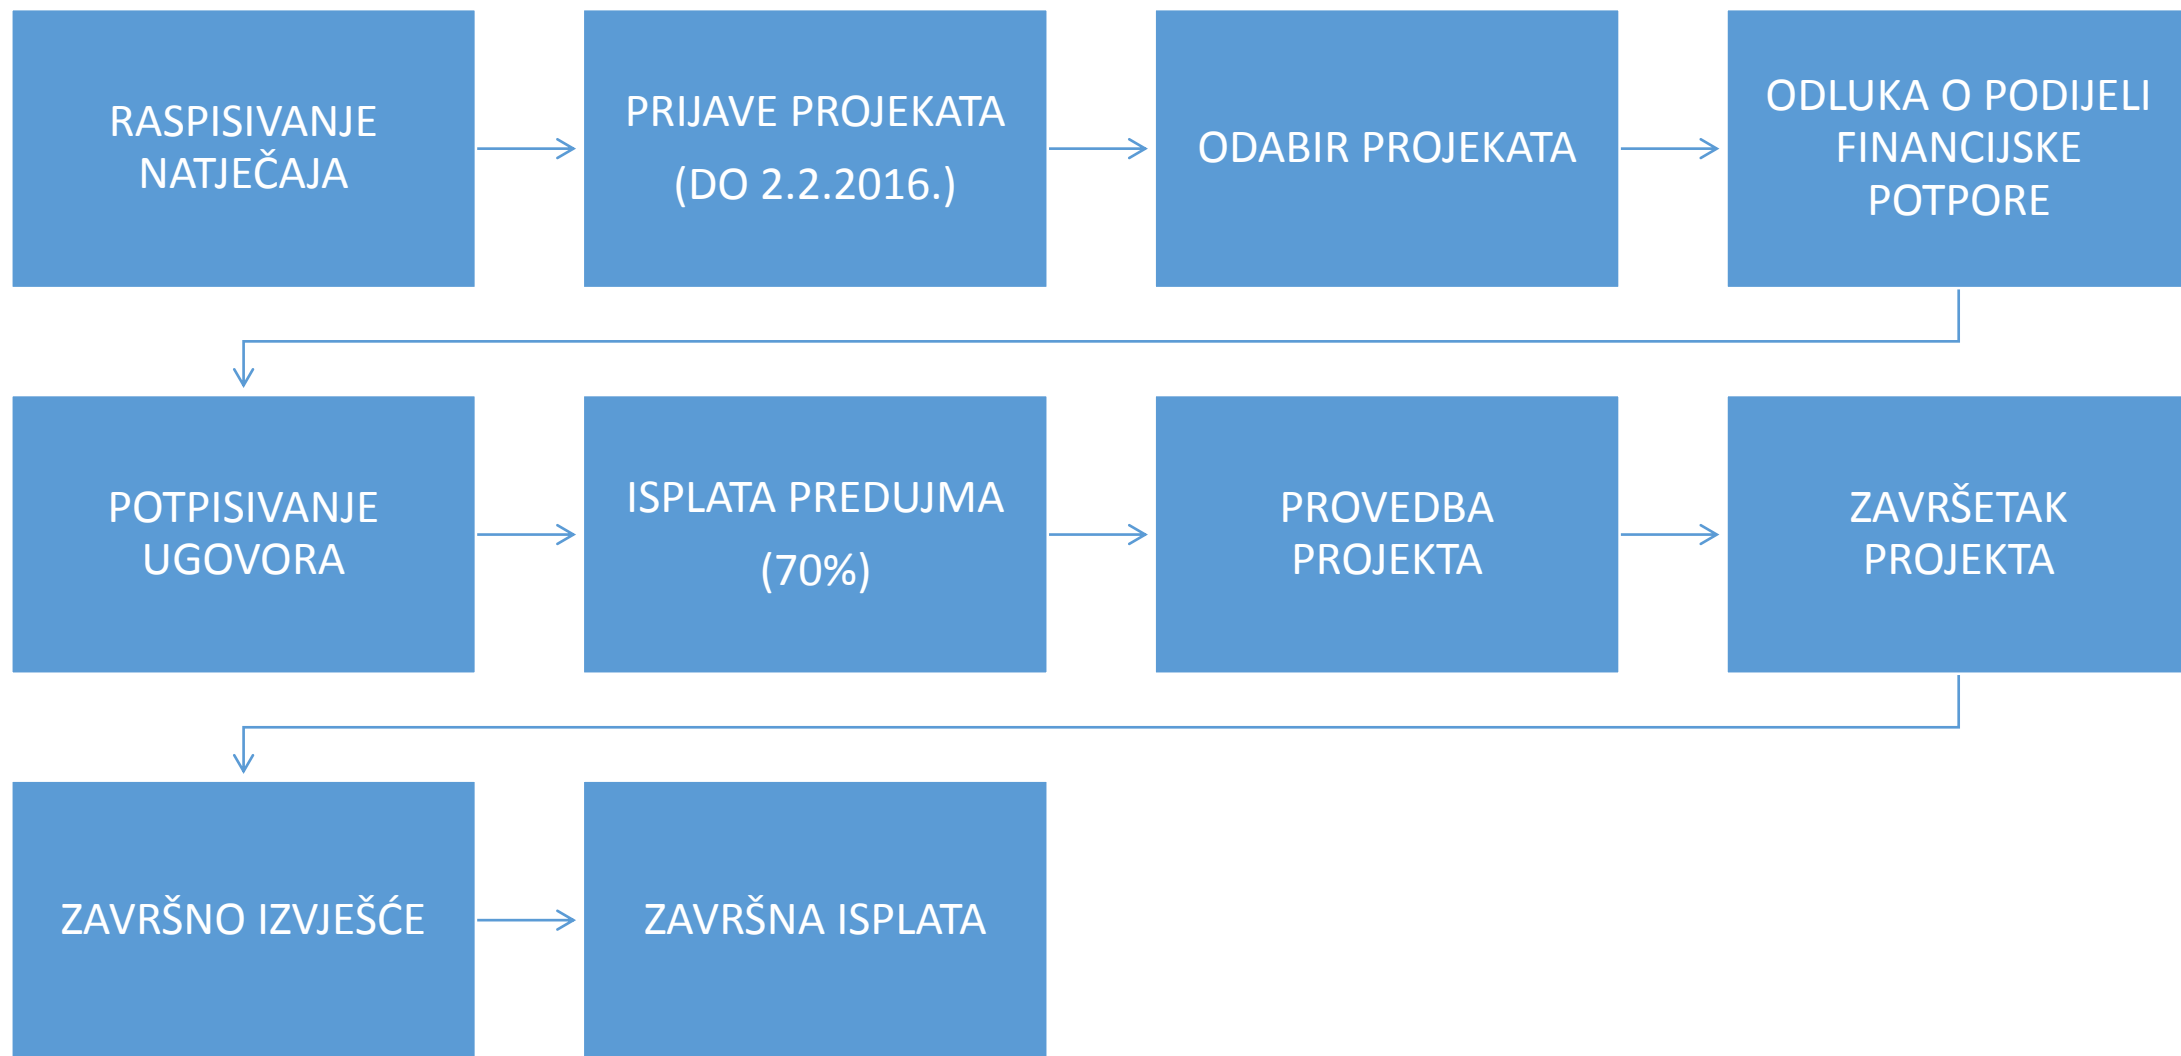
RASPISIVANJE NATJEČAJA

PRIJAVE PROJEKATA

(DO 2.2.2016.)

ODABIR PROJEKATA

ODLUKA O PODIJELI FINANCIJSKE POTPORE

POTPISIVANJE UGOVORA

ISPLATA PREDUJMA

(70%)

PROVEDBA PROJEKTA

ZAVRŠETAK PROJEKTA

ZAVRŠNO IZVJEŠĆE

ZAVRŠNA ISPLATA